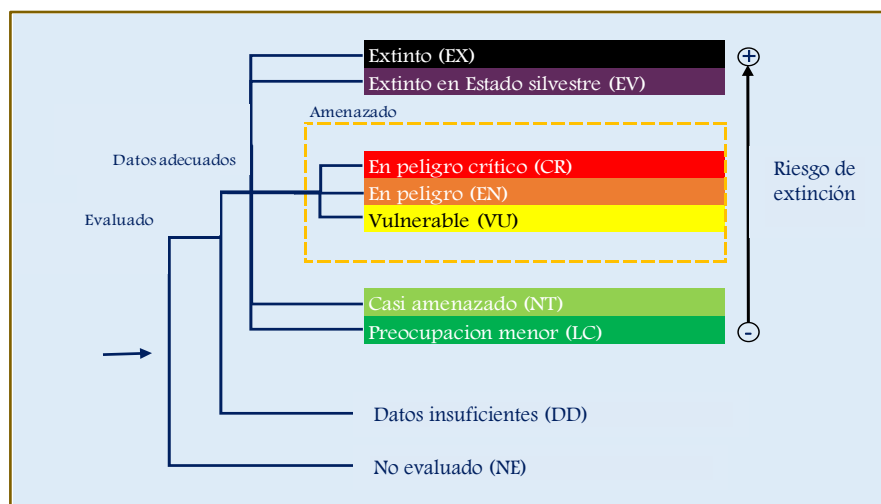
Extinto (EX)
Extinto en Estado silvestre (EV)
Amenazado
En peligro crítico (CR)
En peligro (EN)
Vulnerable (VU)
Casi amenazado (NT)
Preocupacion menor (LC)
Datos adecuados
Evaluado
Datos insuficientes (DD)
No evaluado (NE)
+
Riesgo de extinción
-